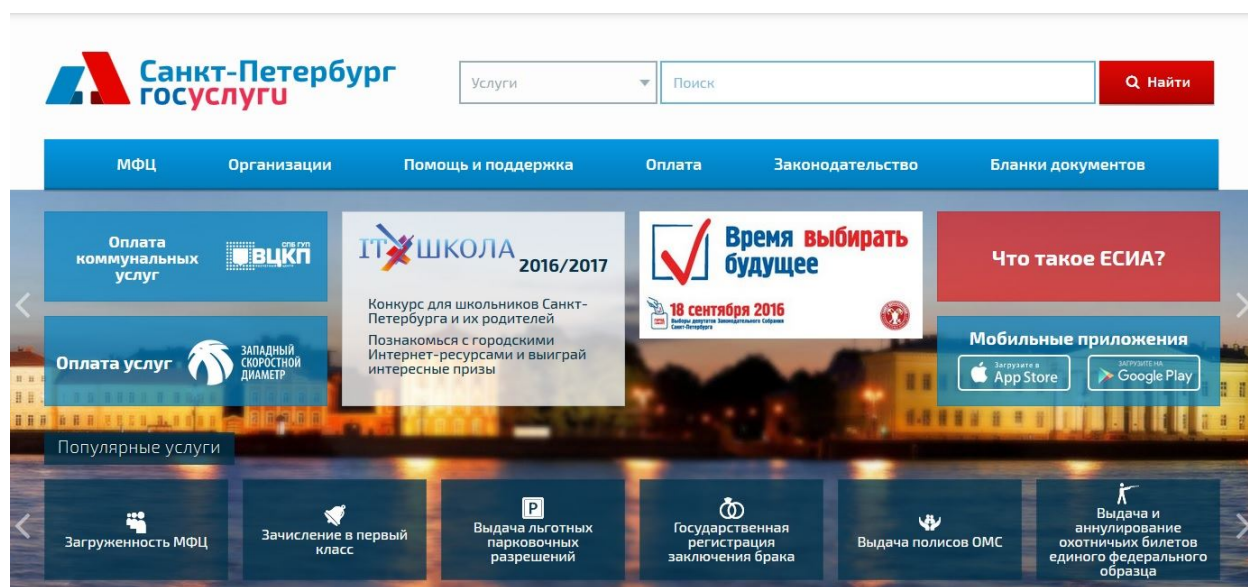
Санкт-Петербург госуслуги

Услуги

Поиск

Найти

МФЦ Организации Помощь и поддержка Оплата Законодательство Бланки документов

Оплата коммунальных услуг

СПБ ГУП ВЦКП

IT ШКОЛА 2016/2017

Конкурс для школьников Санкт-Петербурга и их родителей

Познакомься с городскими Интернет-ресурсами и выиграй интересные призы

Время выбирать будущее

18 сентября 2016

Выборы депутатов Законодательного Собрания Санкт-Петербурга

Что такое ЕСИА?

Оплата услуг

ЗАПАДНЫЙ СКОРОСТНОЙ ДИАМЕТР

Мобильные приложения

Загрузите в App Store

ЗАГРУЗИТЕ НА Google Play

Популярные услуги

Загруженность МФЦ

Зачисление в первый класс

Выдача льготных парковочных разрешений

Государственная регистрация заключения брака

Выдача полисов ОМС

Выдача и аннулирование охотничьих билетов единого федерального образца